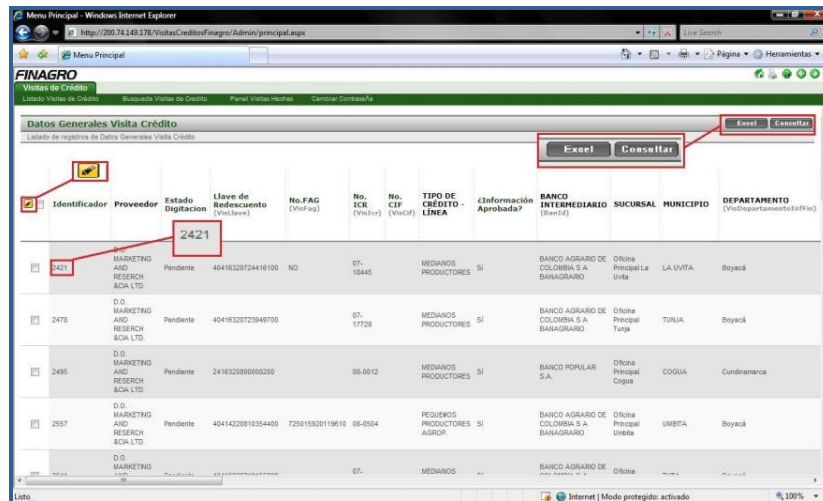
Menu Principal - Windows Internet Explorer

http://200.74.149.178/VisitasCreditosFinagro/Admin/principal.aspx

Live Search

Menu Principal

Página ▾ Herramientas ▾

FINAGRO

Visitas de Crédito

Listado Visitas de Crédito | Busqueda Visitas de Credito | Panel Visitas Hechas | Cambiar Contraseña

Datos Generales Visita Crédito

Listado de registros de Datos Generales Visita Crédito

Excel | Consultar

Excel | Consultar

2421

| | Identificador | Proveedor | Estado Digitacion | Llave de Redescuento (VisIlave) | No.FAG (VisFag) | No. ICR (VisIcr) | No. CIF (VisCif) | TIPO DE CRÉDITO - LÍNEA | ¿Información Aprobada? | BANCO INTERMEDIARIO (BanId) | SUCURSAL | MUNICIPIO | DEPARTAMENTO (VisDepartamentoInfFin) |
|---|---|---|---|---|---|---|---|---|---|---|---|---|---|
| | 2421 | D.O. MARKETING AND RESERCH &CIA LTD. | Pendiente | 40416320724416100 | NO | 07-18445 | | MEDIANOS PRODUCTORES | SÍ | BANCO AGRARIO DE COLOMBIA S.A BANAGRARIO | Oficina Principal La Uvita | LA UVITA | Boyacá |
| | 2478 | D.O. MARKETING AND RESERCH &CIA LTD. | Pendiente | 40416320723949700 | | 07-17728 | | MEDIANOS PRODUCTORES | SÍ | BANCO AGRARIO DE COLOMBIA S.A BANAGRARIO | Oficina Principal Tunja | TUNJA | Boyacá |
| | 2495 | D.O. MARKETING AND RESERCH &CIA LTD. | Pendiente | 2416326800000280 | | 08-0012 | | MEDIANOS PRODUCTORES | SÍ | BANCO POPULAR S.A. | Oficina Principal Cogua | COGUA | Cundinamarca |
| | 2557 | D.O. MARKETING AND RESERCH &CIA LTD. | Pendiente | 40414220810354400 | 725015920119610 | 08-0504 | | PEQUE#OS PRODUCTORES AGROP. | SÍ | BANCO AGRARIO DE COLOMBIA S.A BANAGRARIO | Oficina Principal Umbita | UMBITA | Boyacá |
| | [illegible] | D.O. MARKETING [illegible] | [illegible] | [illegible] | | 07- | | MEDIANOS | | BANCO AGRARIO DE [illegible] | Oficina | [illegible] | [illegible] |

Listo | Internet | Modo protegido: activado | 100%